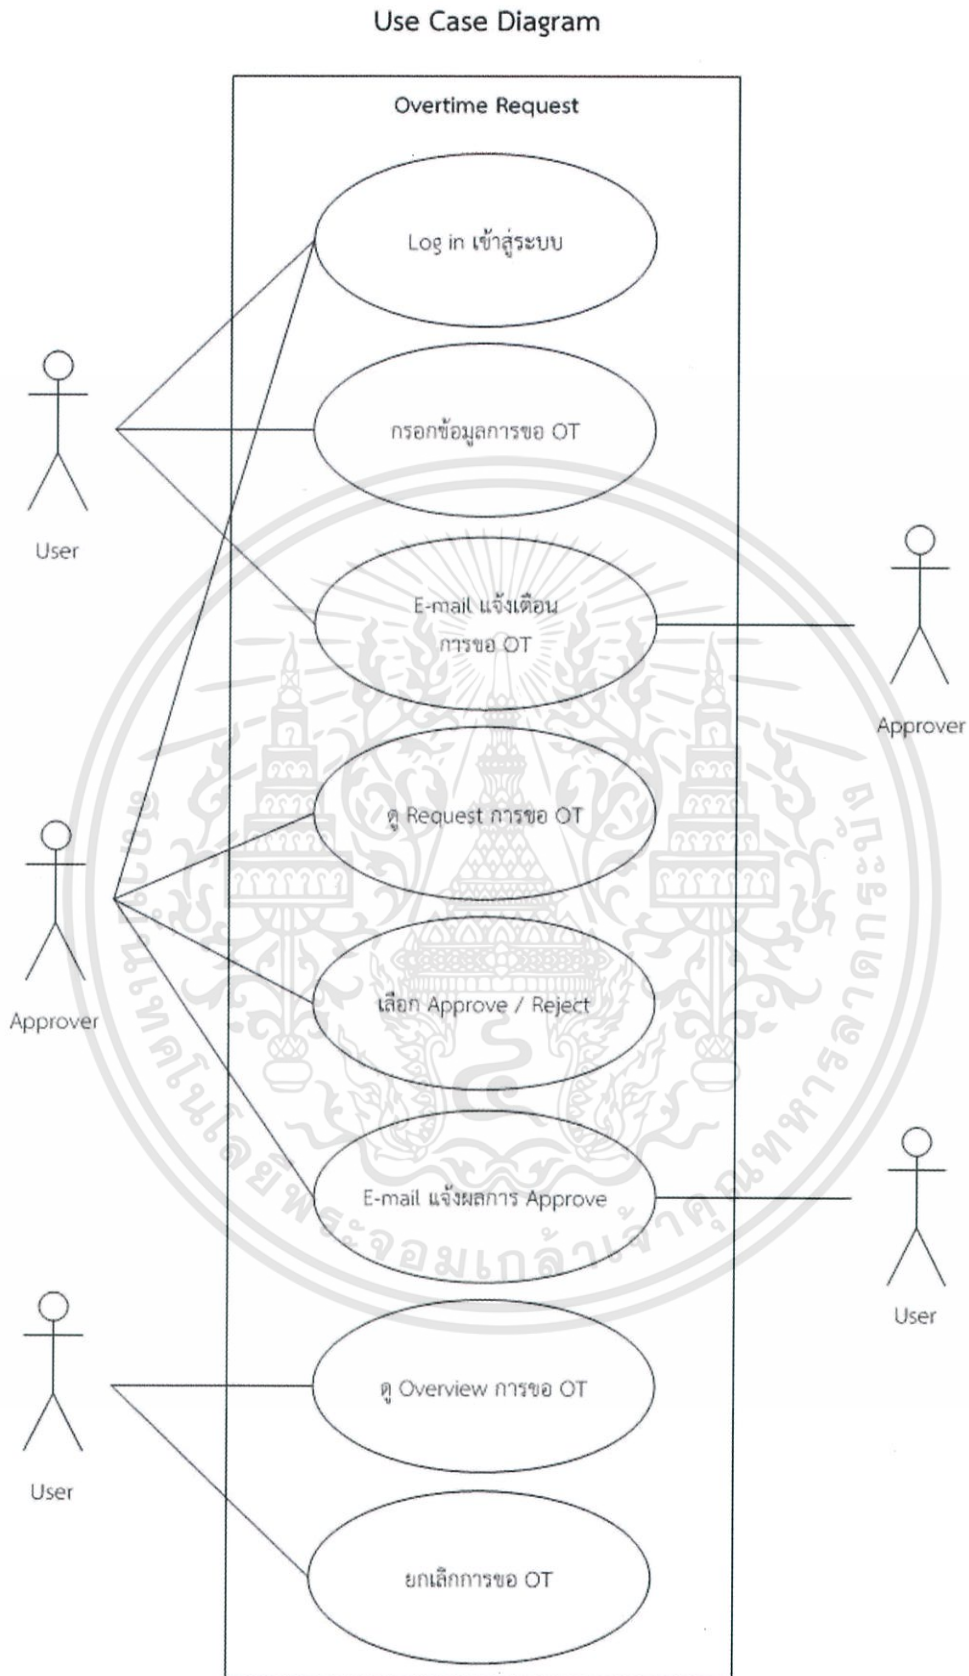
Use Case Diagram

Overtime Request

Log in เข้าสู่ระบบ

กรอกข้อมูลการขอ OT

E-mail แจ้งเตือน การขอ OT

ดู Request การขอ OT

เลือก Approve / Reject

E-mail แจ้งผลการ Approve

ดู Overview การขอ OT

ยกเลิกการขอ OT

User

Approver

Approver

User

User

มหาวิทยาลัยเทคโนโลยีพระจอมเกล้าเจ้าคุณทหารลาดกระบัง